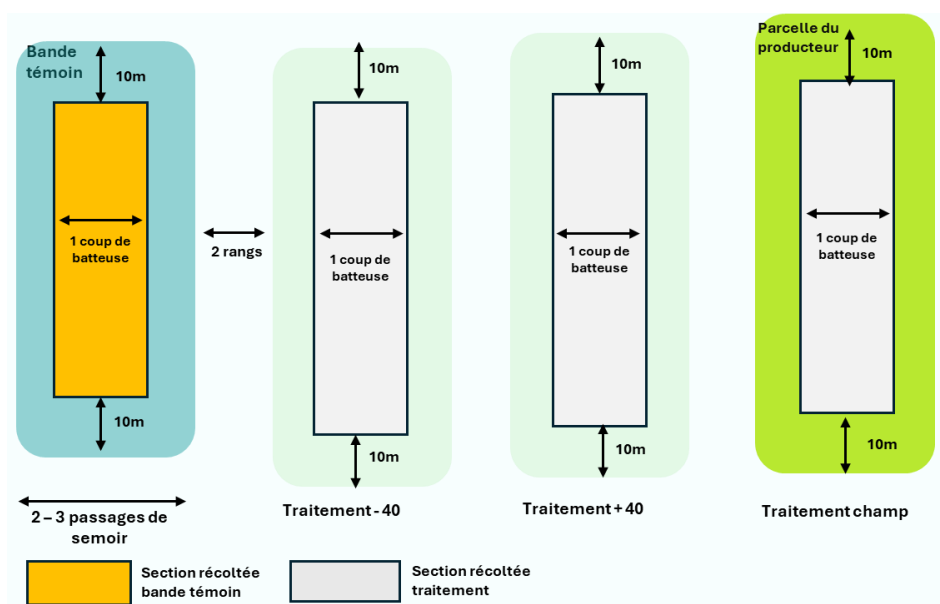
Bande témoin

10m

1 coup de batteuse

10m

2 rangs

10m

1 coup de batteuse

10m

10m

1 coup de batteuse

10m

Parcelle du producteur

10m

1 coup de batteuse

10m

2 – 3 passages de semoir

Traitement - 40

Traitement + 40

Traitement champ

Section récoltée bande témoin

Section récoltée traitement